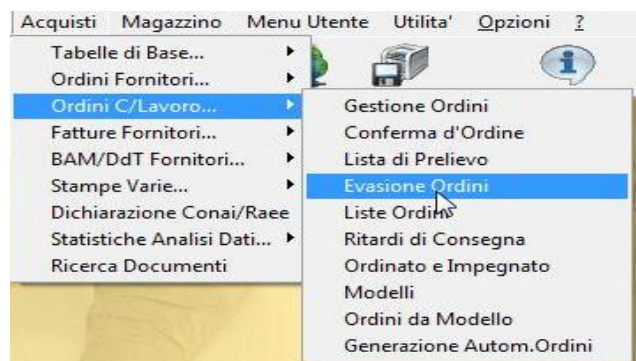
Acquisti Magazzino Menu Utente Utilita' Opzioni ?

Tabelle di Base...
Ordini Fornitori...
Ordini C/Lavoro...
Fatture Fornitori...
BAM/DdT Fornitori...
Stampe Varie...
Dichiarazione Conai/Raee
Statistiche Analisi Dati...
Ricerca Documenti

Gestione Ordini
Conferma d'Ordine
Lista di Prelievo
Evasione Ordini
Liste Ordini
Ritardi di Consegna
Ordinato e Impegnato
Modelli
Ordini da Modello
Generazione Autom.Ordini